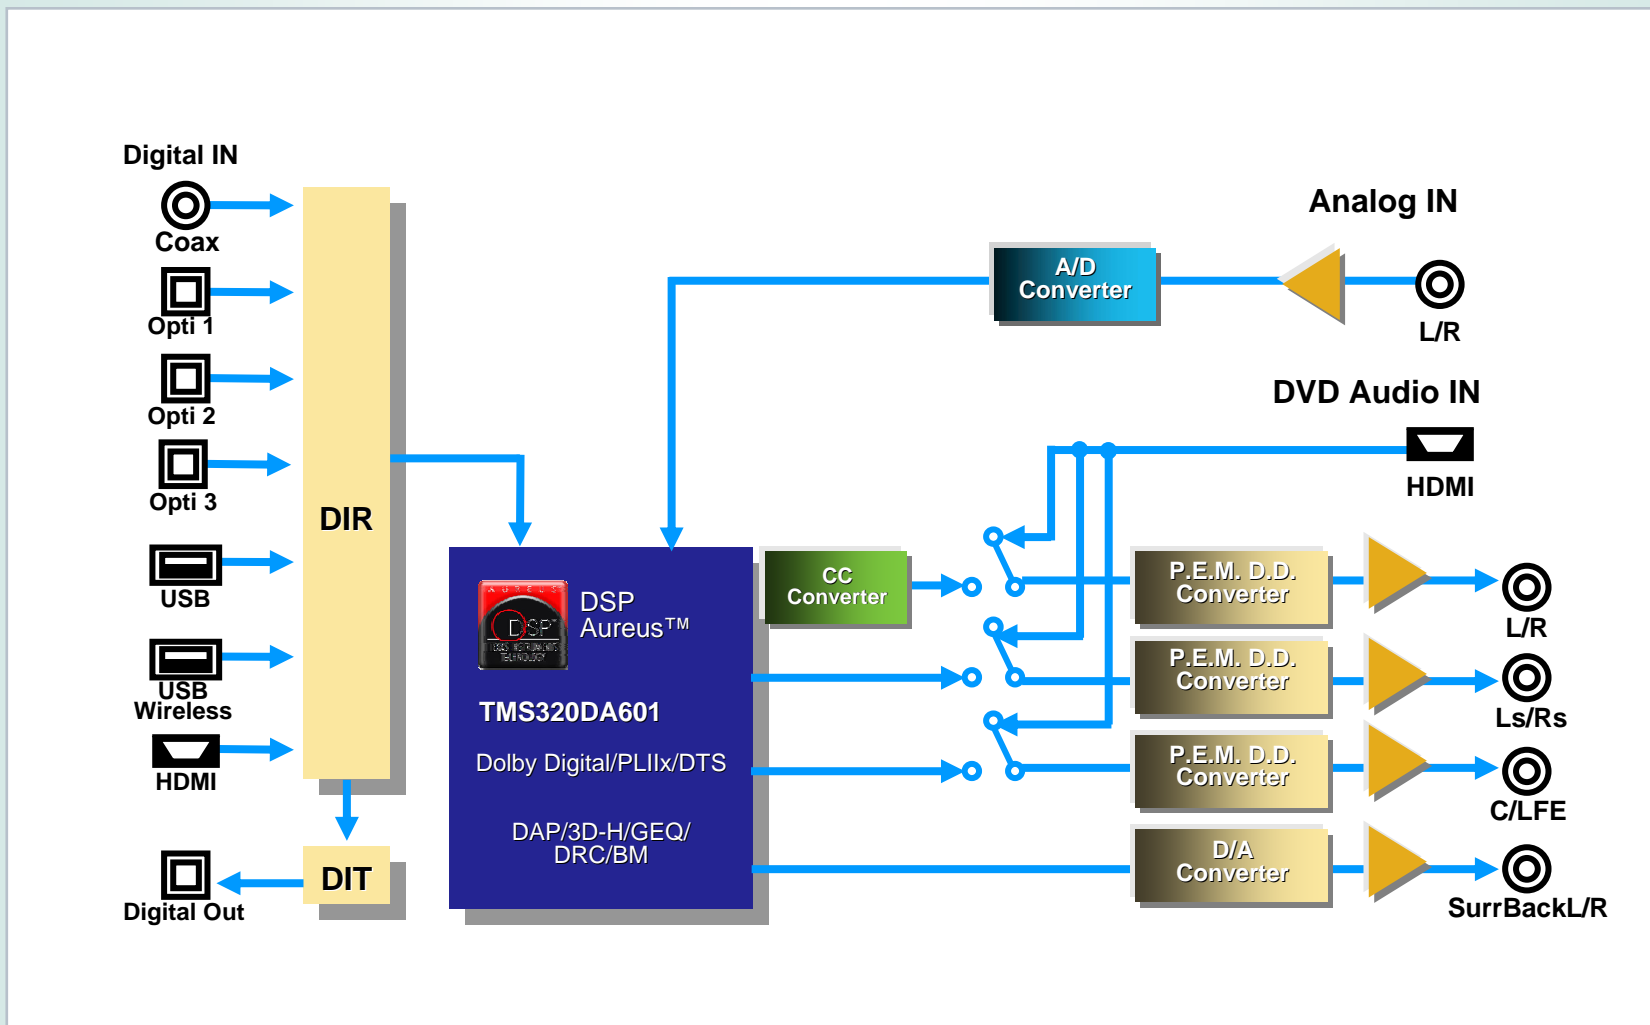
Digital IN

Coax

Opti 1

Opti 2

Opti 3

USB

USB Wireless

HDMI

DIR

DIT

Digital Out

Analog IN

A/D Converter

L/R

DVD Audio IN

HDMI

DSP Aureus™

TMS320DA601

Dolby Digital/PLIIx/DTS

DAP/3D-H/GEQ/ DRC/BM

CC Converter

P.E.M. D.D. Converter

P.E.M. D.D. Converter

P.E.M. D.D. Converter

D/A Converter

L/R

Ls/Rs

C/LFE

SurrBackL/R